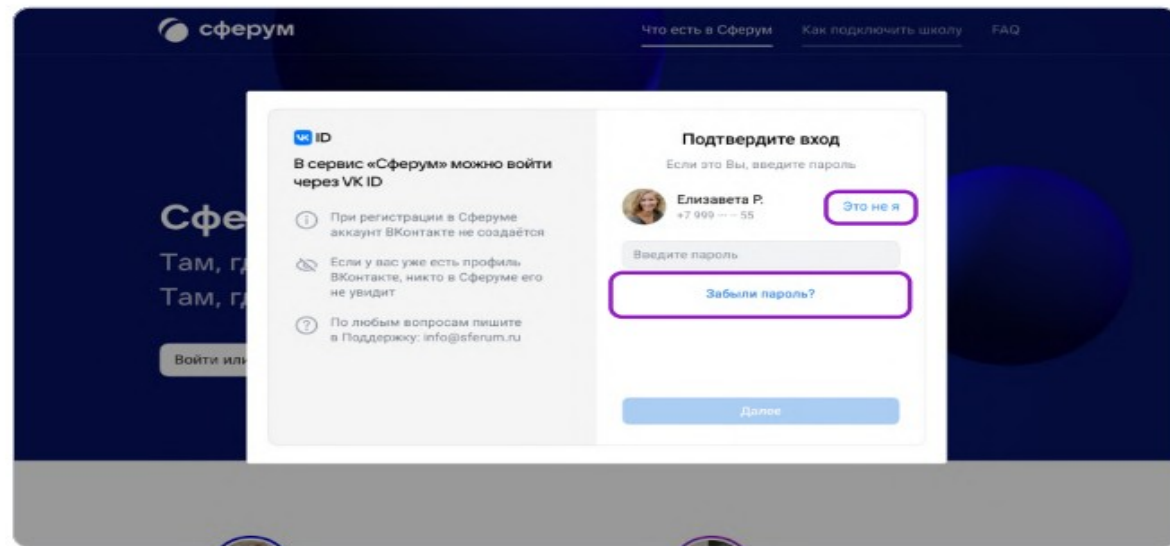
сферум

Что есть в Сферум Как подключить школу FAQ

Сфе
Там, г
Там, г

Войти или

VK ID

В сервис «Сферум» можно войти через VK ID

При регистрации в Сферуме аккаунт ВКонтакте не создаётся

Если у вас уже есть профиль ВКонтакте, никто в Сферуме его не увидит

По любым вопросам пишите в Поддержку: info@sferum.ru

Подтвердите вход

Если это Вы, введите пароль

Елизавета Р.
+7 999 --- -- 55

Это не я

Введите пароль

Забыли пароль?

Далее